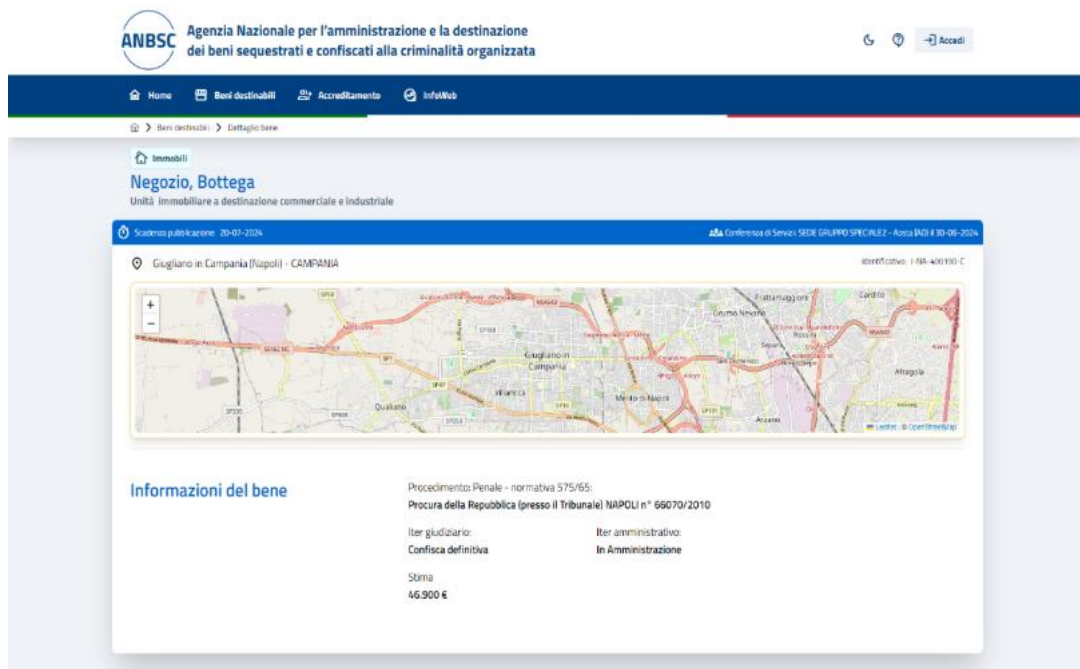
ANBSC

Agenzia Nazionale per l'amministrazione e la destinazione dei beni sequestrati e confiscati alla criminalità organizzata

Accedi

Home Beni destinabili Accreditamento InfoWeb

Beni destinati > Dettaglio bene

Immobili

Negozio, Bottega

Unità immobiliare a destinazione commerciale e industriale

Scadenza pubblicazione 20-07-2024

Conferenza di Servizi SEDE GRUPPO SPECIALE - Acosta [ADI] il 30-06-2024

Giugliano in Campania (Napoli) - CAMPANIA

Identificativo: I-NA-400190-C

+
−

Frattamaggiore
Cardito
Grumo Nevano
Giugliano in Campania
Villaricca
Melito di Napoli
Qualiano
Afragola
Arzano

Leaflet | © OpenStreetMap

Informazioni del bene

Procedimento: Penale - normativa 575/65:
Procura della Repubblica (presso il Tribunale) NAPOLI n° 66070/2010

Iter giudiziario:
Confisca definitiva

Iter amministrativo:
In Amministrazione

Stima
46.900 €